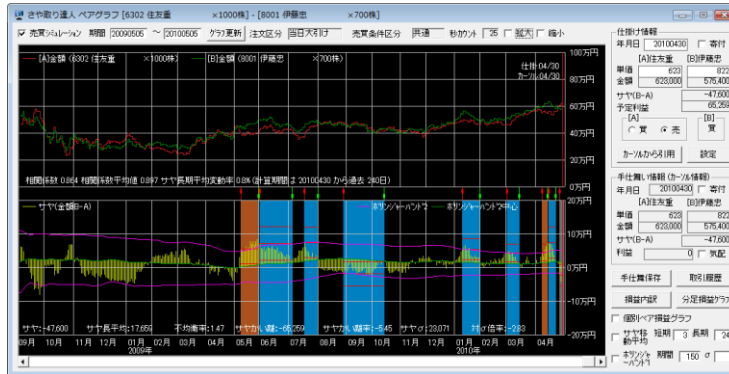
さや取り達人 ペアグラフ [6302 住友重 ×1000株] - [8001 伊藤忠 ×700株]

☑ 売買シミュレーション 期間 20090505 ~ 20100505 グラフ更新 注文区分 当日大引け 売買条件区分 共通 秒カウント 25 ☐ 拡大 ☐ 縮小

—— [A]金額 (6302 住友重 ×1000株) —— [B]金額 (8001 伊藤忠 ×700株)

仕掛:04/30
カーソル:04/30

100万円
80万円
60万円
40万円
20万円
0万円

相関係数 0.864 相関係数平均値 0.897 サヤ長期平均変動率 0.8% (計算期間は 20100430 から過去 240日)

— サヤ(金額B-A) — ボリンジャーバンド2 — ボリンジャーバンド中心

20万円
10万円
0万円
-10万円
-20万円

サヤ: -47,600 サヤ長平均: 17,656 不均衡率: 1.47 サヤ乖離率: -65,259 サヤ乖離率: -5.45 サヤσ: 23,071 対σ倍率: -2.83

09月 10月 11月 12月 01月 2009年 02月 03月 04月 05月 06月 07月 08月 09月 10月 11月 12月 01月 2010年 02月 03月 04月

仕掛け情報
年月日 20100430 ☐ 寄付
[A]住友重 [B]伊藤忠
単価 623 822
金額 623,000 575,400
サヤ(B-A) -47,600
予定利益 65,259
[A] ○買 ◉売 [B] 買
カーソルから引用 設定

手仕舞い情報 (カーソル情報)
年月日 20100430 ☐ 寄付
[A]住友重 [B]伊藤忠
単価 623 822
金額 623,000 575,400
サヤ(B-A) -47,600
利益 0 ☐ 気配

手仕舞保存 取引履歴
損益内訳 分足損益グラフ
☐ 個別ペア損益グラフ
☐ サヤ移動平均 短期 3 長期 24
☐ ボリンジャーバンド 期間 150 σ